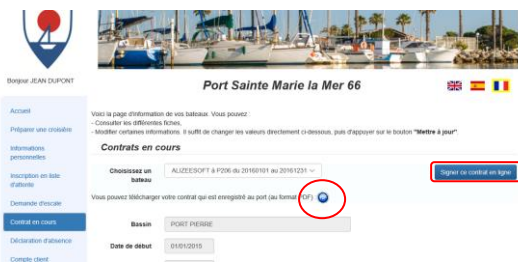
Bonjour JEAN DUPONT

Accueil

Préparer une croisière

Informations personnelles

Inscription en liste d'attente

Demande d'escale

Contrat en cours

Déclaration d'absence

Compte client

Port Sainte Marie la Mer 66

Voici la page d'information de vos bateaux. Vous pouvez
- Consulter les différentes fiches.
- Modifier certaines informations. Il suffit de changer les valeurs directement ci-dessous, puis d'appuyer sur le bouton "Mettre à jour"

Contrats en cours

Choisissez un bateau

ALIZEESOFT à P206 du 20160101 au 20161231

Signer ce contrat en ligne

Vous pouvez télécharger votre contrat qui est enregistré au port (au format PDF)

Bassin PORT PIERRE

Date de début 01/01/2016